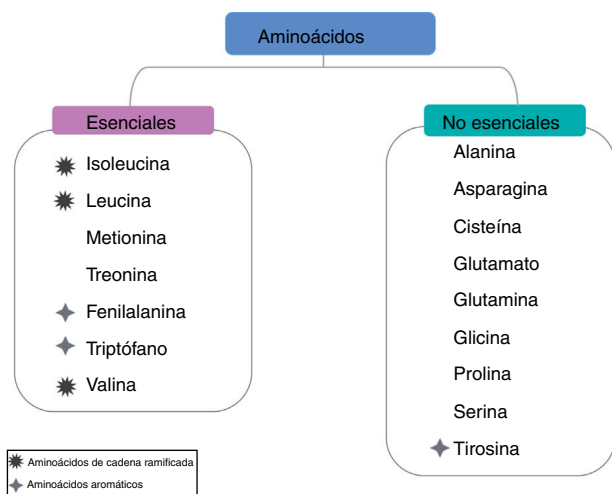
Aminoácidos

Esenciales

Isoleucina

Leucina

Metionina

Treonina

Fenilalanina

Triptófano

Valina

No esenciales

Alanina

Asparagina

Cisteína

Glutamato

Glutamina

Glicina

Prolina

Serina

Tirosina

Aminoácidos de cadena ramificada

Aminoácidos aromáticos